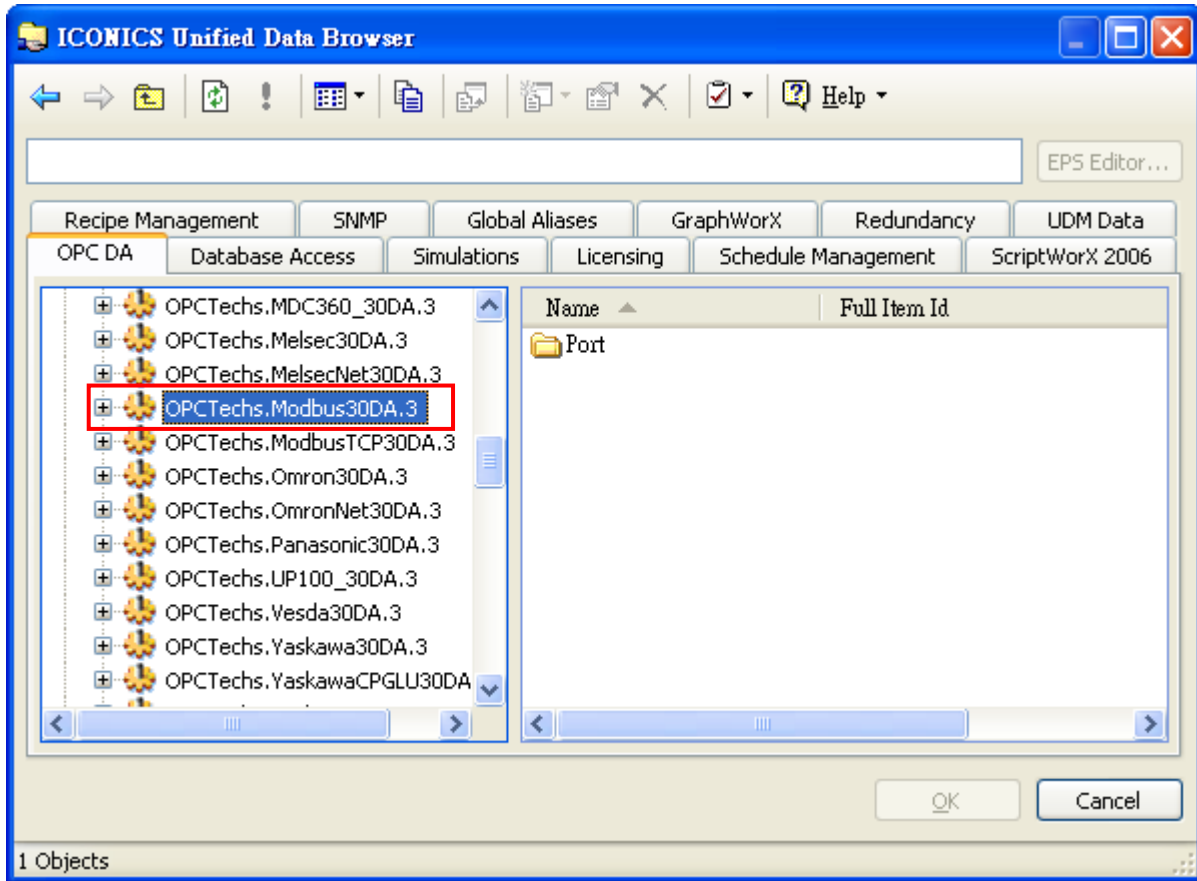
ICONICS Unified Data Browser

Help

EPS Editor...

Recipe Management | SNMP | Global Aliases | GraphWorX | Redundancy | UDM Data

OPC DA | Database Access | Simulations | Licensing | Schedule Management | ScriptWorX 2006

OPCTechs.MDC360_30DA.3
OPCTechs.Melsec30DA.3
OPCTechs.MelsecNet30DA.3
OPCTechs.Modbus30DA.3
OPCTechs.ModbusTCP30DA.3
OPCTechs.Omron30DA.3
OPCTechs.OmronNet30DA.3
OPCTechs.Panasonic30DA.3
OPCTechs.UP100_30DA.3
OPCTechs.Vesda30DA.3
OPCTechs.Yaskawa30DA.3
OPCTechs.YaskawaCPGLU30DA

| Name | Full Item Id |
|---|---|
| Port | |

OK

Cancel

1 Objects